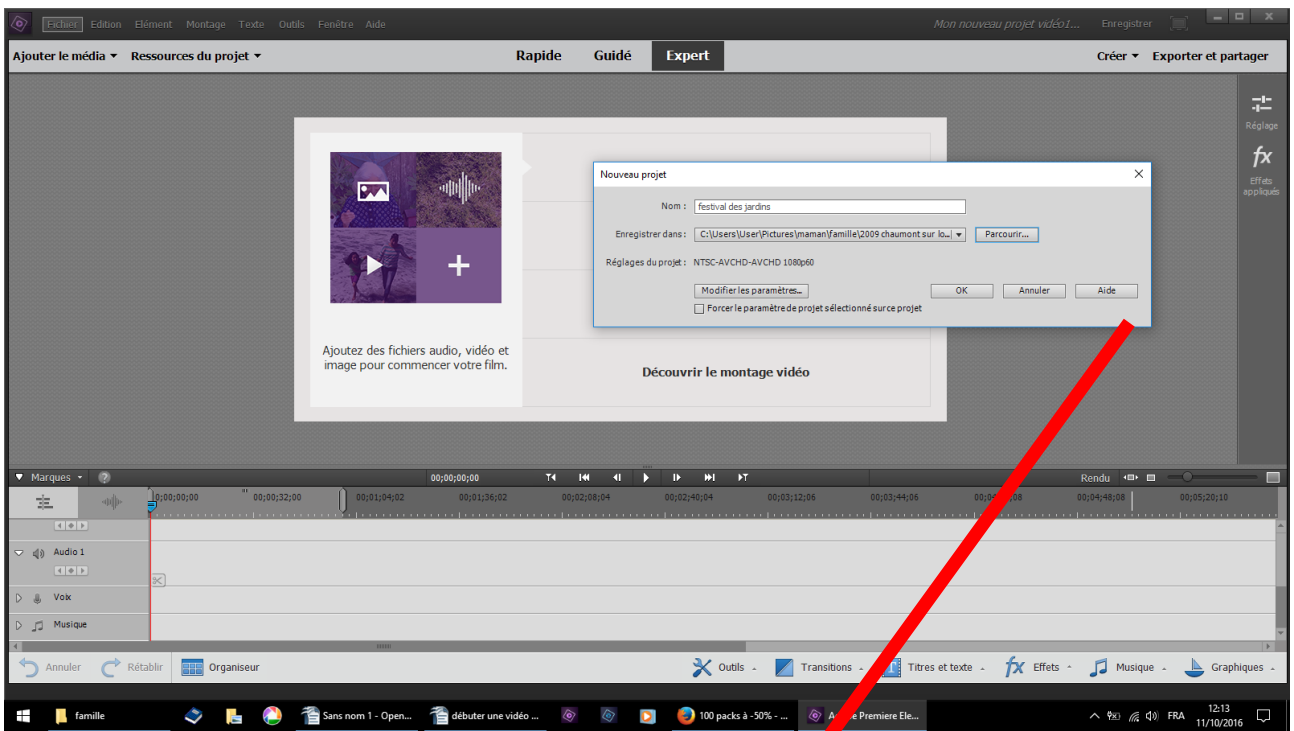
Fichier Edition Elément Montage Texte Outils Fenêtre Aide

Mon nouveau projet vidéo1... Enregistrer

Ajouter le média ▾ Ressources du projet ▾

Rapide Guidé Expert

Créer ▾ Exporter et partager

Réglage

fx Effets appliqués

Ajoutez des fichiers audio, vidéo et image pour commencer votre film.

Découvrir le montage vidéo

Nouveau projet

Nom : festival des jardins

Enregistrer dans : C:\Users\User\Pictures\maman\famille\2009 chaumont sur lo... Parcourir...

Réglages du projet : NTSC-AVCHD-AVCHD 1080p60

Modifier les paramètres... OK Annuler Aide

Forcer le paramètre de projet sélectionné sur ce projet

Marques ▾

00;00;00;00

Rendu

00;00;00;00 00;00;32;00 00;01;04;02 00;01;36;02 00;02;08;04 00;02;40;04 00;03;12;06 00;03;44;06 00;04;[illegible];08 00;04;48;08 00;05;20;10

Audio 1

Voix

Musique

Annuler Rétablir Organiseur

Outils Transitions Titres et texte Effets Musique Graphiques

famille Sans nom 1 - Open... débuter une vidéo ... 100 packs à -50% - ... A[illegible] Premiere Ele...

FRA 12:13 11/10/2016